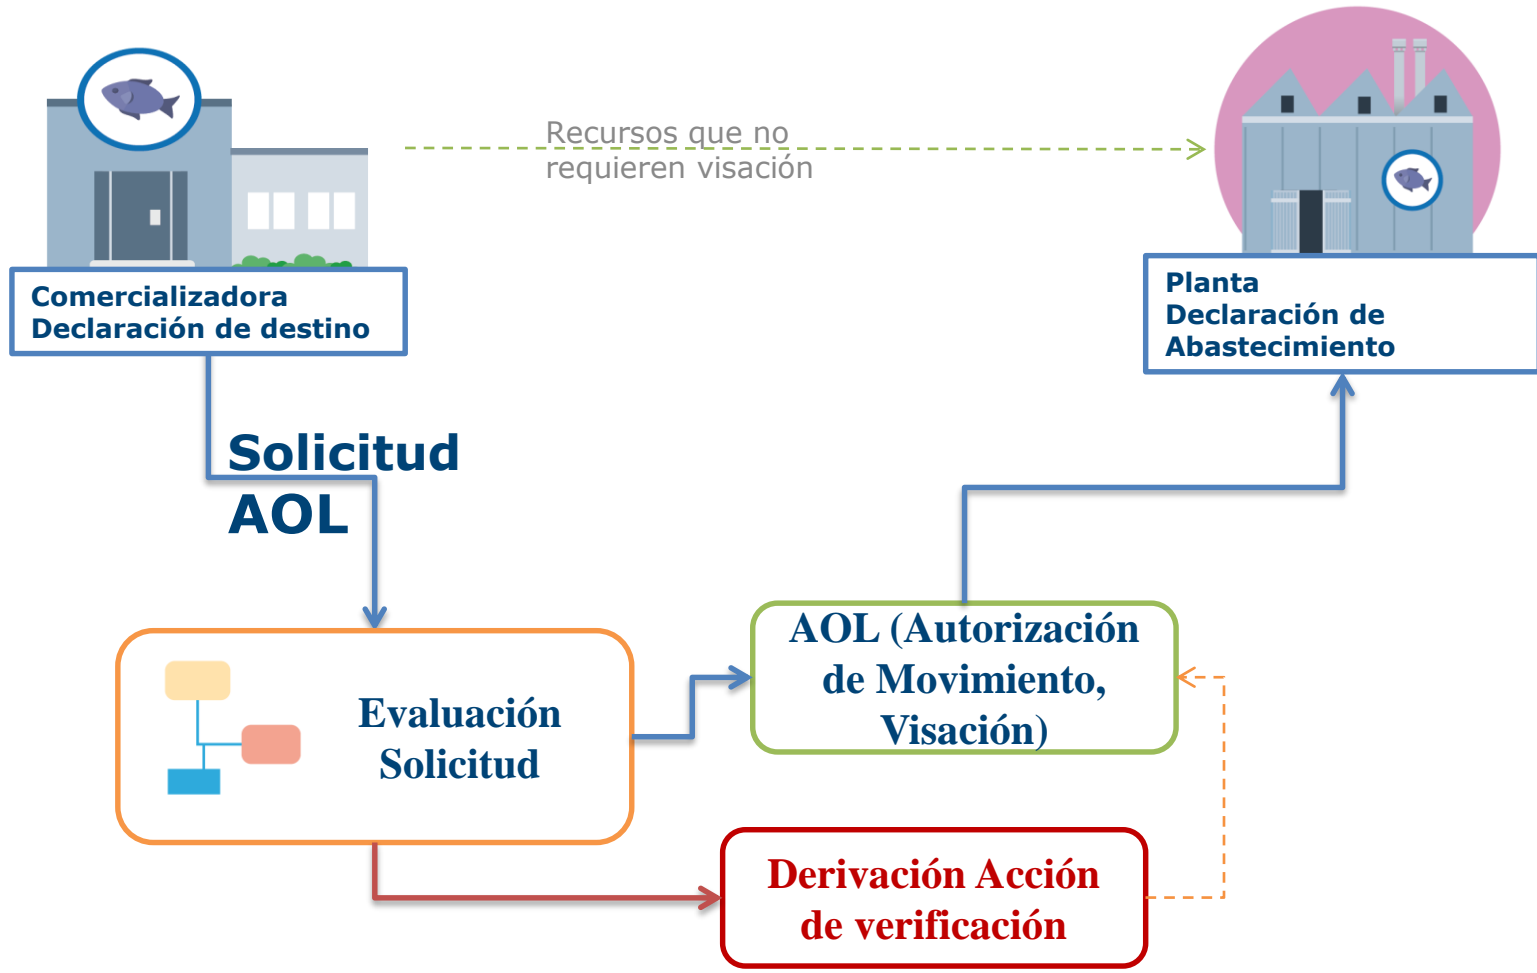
Recursos que no requieren visación

Comercializadora
Declaración de destino

Planta
Declaración de Abastecimiento

Solicitud AOL

Evaluación Solicitud

AOL (Autorización de Movimiento, Visación)

Derivación Acción de verificación